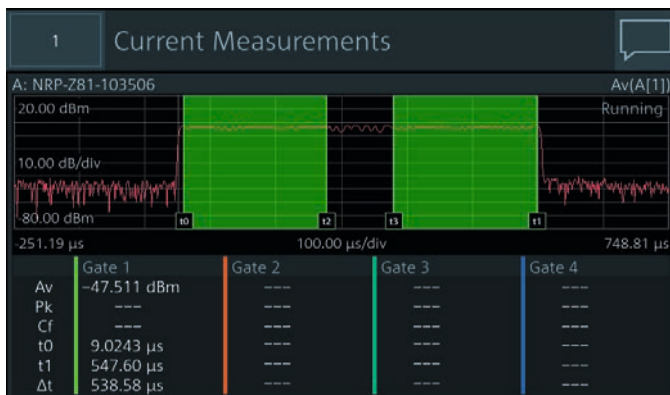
1

Current Measurements

A: NRP-Z81-103506

Av(A[1])

20.00 dBm

Running

10.00 dB/div

-80.00 dBm

t0

t2

t3

t1

-251.19 µs

100.00 µs/div

748.81 µs

| | Gate 1 | Gate 2 | Gate 3 | Gate 4 |
|---|---|---|---|---|
| Av | −47.511 dBm | --- | --- | --- |
| Pk | --- | --- | --- | --- |
| Cf | --- | --- | --- | --- |
| t0 | 9.0243 µs | --- | --- | --- |
| t1 | 547.60 µs | --- | --- | --- |
| Δt | 538.58 µs | --- | --- | --- |